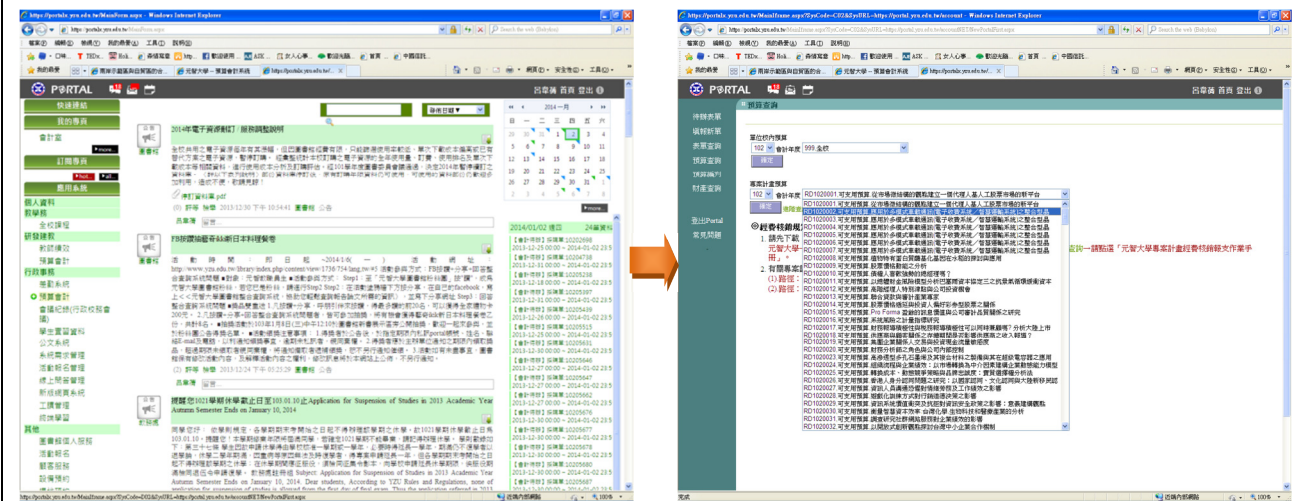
https://portalx.yzu.edu.tw/MainForm.aspx - Windows Internet Explorer

https://portalx.yzu.edu.tw/MainFrame.aspx?SysCode=C02&SysURL=https://portal.yzu.edu.tw/account - Windows Internet Explorer

檔案(F) 編輯(E) 我的最愛(A) 工具(T) 說明(H)

我的最愛

元智大學 - 預算會計系統

https://portal.yzu.edu.tw/...

PORTAL

呂韋蒨 首頁 登出

快速連結

我的專長

會計室

more

訂閱專長

應用系統

個人資料

教學類

全校課程

研發類

教師績效

預算會計

行政事務

差勤系統

預算會計

會議紀錄(行政校務會議)

學生實習資料

公文系統

系統需求管理

活動報名

線上問卷管理

新版經費系統

工讀管理

經費類

其他

圖書館個人服務

活動報名

顧客服務

2014年電子資源採購／服務調整說明

FB按讚抽獎答題贏得本圖書館

提醒您102學年度第2學期休學截止日至103.01.10止 Application for Suspension of Studies in 2013 Academic Year Autumn Semester Ends on January 10, 2014

2014 一月

2014/01/02 週四

待辦事項

填寫新單

表單查詢

預算查詢

預算執行

財產查詢

登出Portal

常見問題

預算查詢

單位校內預算

102 會計年度 999 全校

確定

專案計畫預算

102 會計年度

確定

經費核銷

1. 請先下載
元智大學
用」。

2. 有關專案
(1) 路徑：
(2) 路徑：

RD1020001 可支用預算 從市場領域的觀點建立一個代理人基人工股票市場的新平台
RD1020002 可支用預算 應用於多媒體串流
RD1020003 可支用預算 應用於多媒體串流
RD1020004 可支用預算 應用於多媒體串流
RD1020005 可支用預算 應用於多媒體串流
RD1020006 可支用預算 應用於多媒體串流
RD1020007 可支用預算
RD1020008 可支用預算
RD1020009 可支用預算
RD1020010 可支用預算
RD1020011 可支用預算
RD1020012 可支用預算
RD1020013 可支用預算
RD1020014 可支用預算
RD1020015 可支用預算
RD1020016 可支用預算
RD1020017 可支用預算
RD1020018 可支用預算
RD1020019 可支用預算
RD1020020 可支用預算
RD1020021 可支用預算
RD1020022 可支用預算
RD1020023 可支用預算
RD1020024 可支用預算
RD1020025 可支用預算
RD1020026 可支用預算
RD1020027 可支用預算
RD1020028 可支用預算
RD1020029 可支用預算
RD1020030 可支用預算
RD1020031 可支用預算
RD1020032 可支用預算

查詢一請點選「元智大學專案計畫經費核銷作業手

近端內部網路 100%

完成